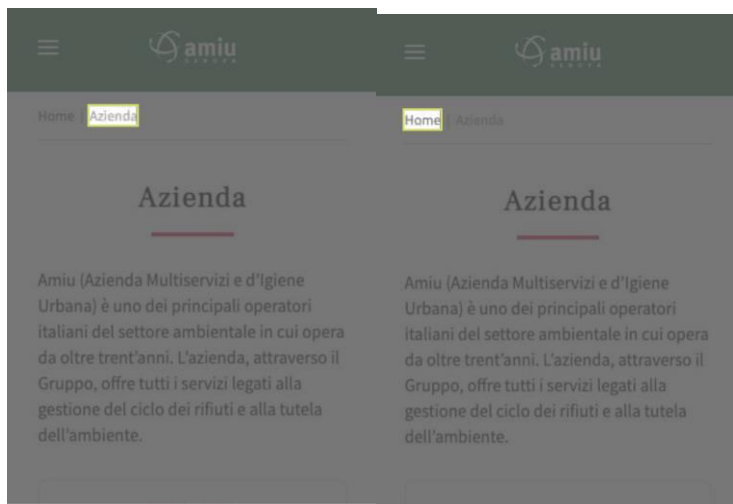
amiu GENOVA

Home | Azienda

Azienda

Amiu (Azienda Multiservizi e d'Igiene Urbana) è uno dei principali operatori italiani del settore ambientale in cui opera da oltre trent'anni. L'azienda, attraverso il Gruppo, offre tutti i servizi legati alla gestione del ciclo dei rifiuti e alla tutela dell'ambiente.

amiu GENOVA

Home | Azienda

Azienda

Amiu (Azienda Multiservizi e d'Igiene Urbana) è uno dei principali operatori italiani del settore ambientale in cui opera da oltre trent'anni. L'azienda, attraverso il Gruppo, offre tutti i servizi legati alla gestione del ciclo dei rifiuti e alla tutela dell'ambiente.